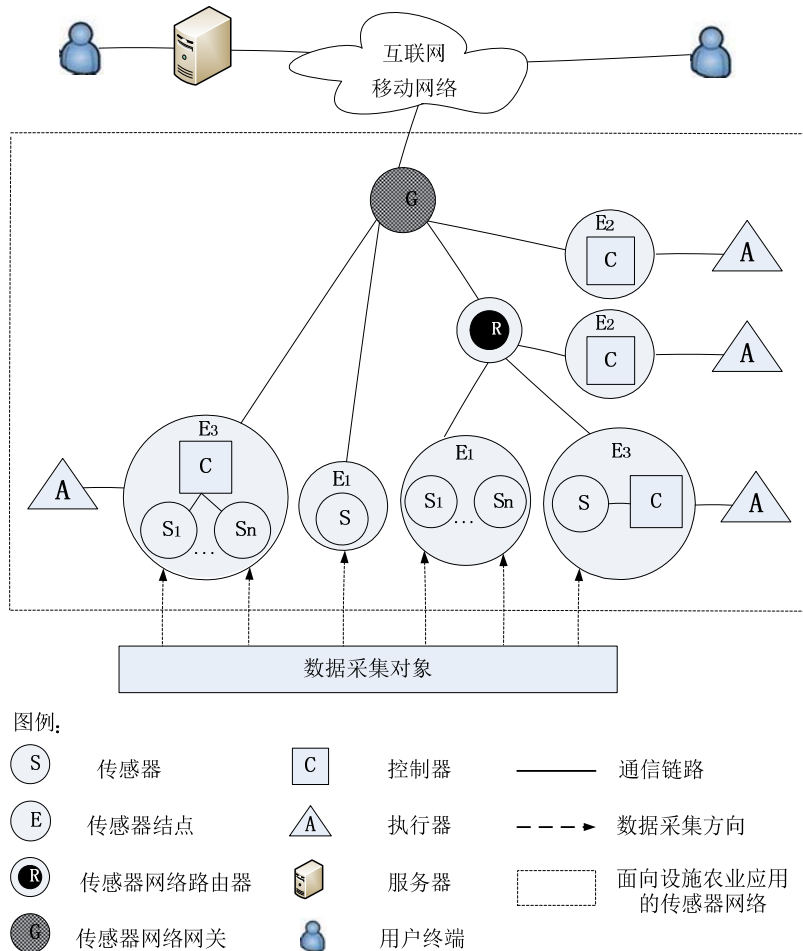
互联网
移动网络

G

E2
C
A

R

E2
C
A

E3
C
A
S1
Sn
…

E1
S

E1
S1
Sn
…

E3
S
C
A

数据采集对象

图例:

S 传感器
C 控制器
通信链路

E 传感器结点
A 执行器
数据采集方向

R 传感器网络路由器
服务器
面向设施农业应用的传感器网络

G 传感器网络网关
用户终端